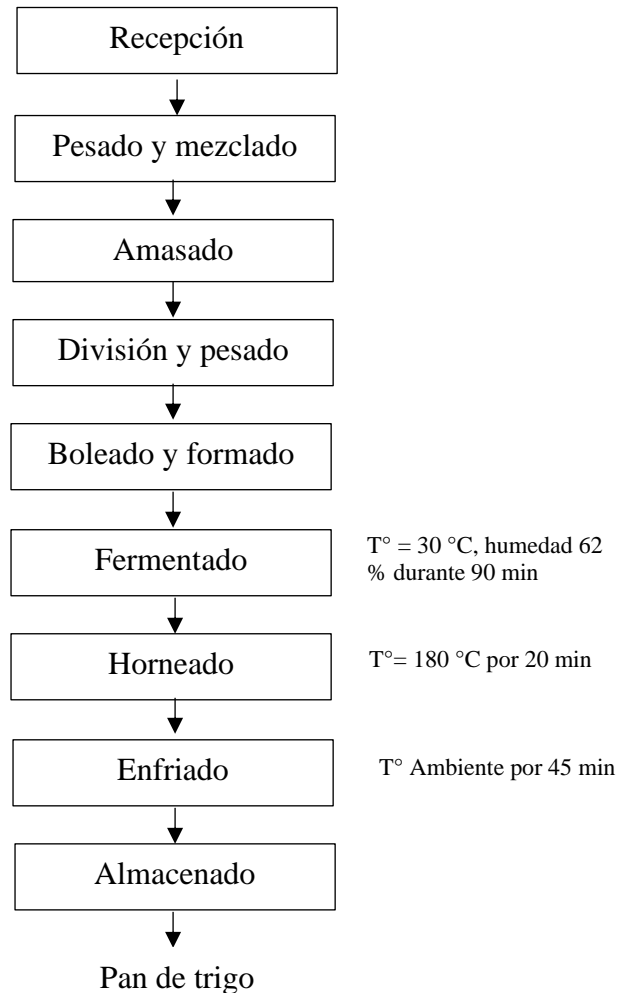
Recepción

Pesado y mezclado

Amasado

División y pesado

Boleado y formado

Fermentado

T° = 30 °C, humedad 62 % durante 90 min

Horneado

T°= 180 °C por 20 min

Enfriado

T° Ambiente por 45 min

Almacenado

Pan de trigo